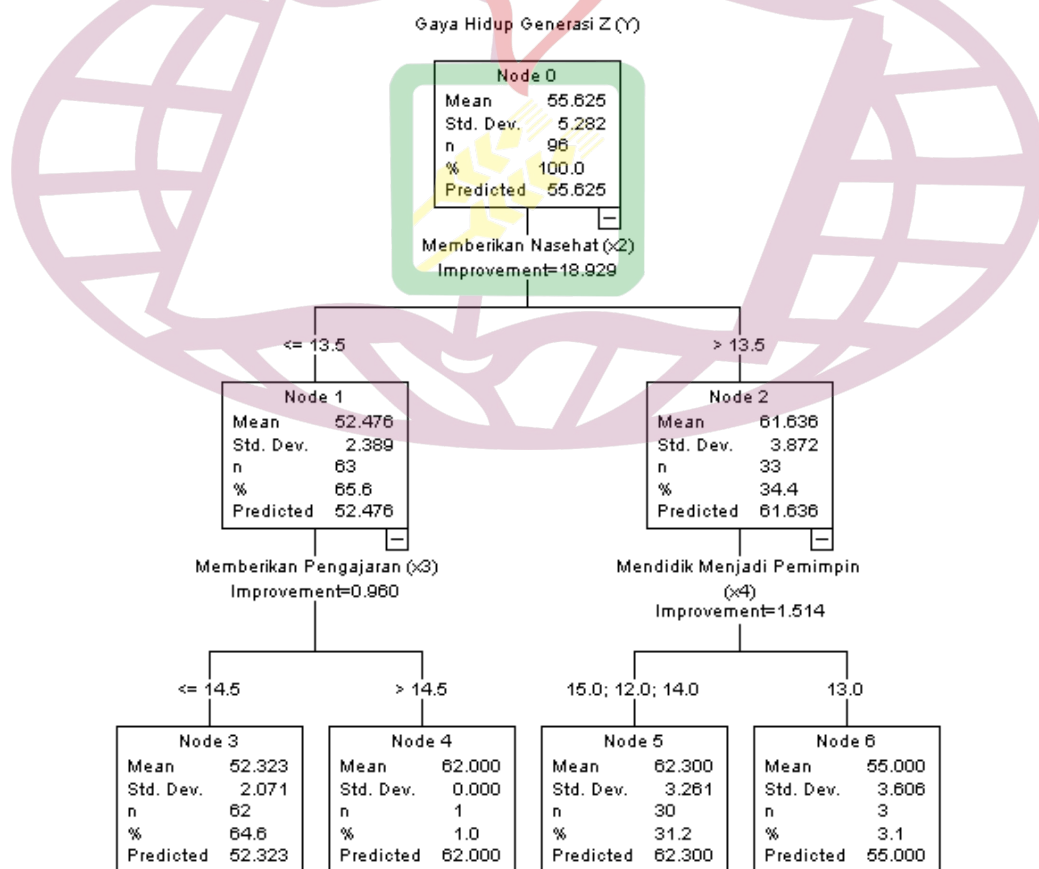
Gaya Hidup Generasi Z (Y)

| Node 0 | |
|---|---|
| Mean | 55.625 |
| Std. Dev. | 5.282 |
| n | 96 |
| % | 100.0 |
| Predicted | 55.625 |

Memberikan Nasehat (x2)
Improvement=18.929

<= 13.5

| Node 1 | |
|---|---|
| Mean | 52.476 |
| Std. Dev. | 2.389 |
| n | 63 |
| % | 65.6 |
| Predicted | 52.476 |

Memberikan Pengajaran (x3)
Improvement=0.960

<= 14.5

| Node 3 | |
|---|---|
| Mean | 52.323 |
| Std. Dev. | 2.071 |
| n | 62 |
| % | 64.6 |
| Predicted | 52.323 |

> 14.5

| Node 4 | |
|---|---|
| Mean | 62.000 |
| Std. Dev. | 0.000 |
| n | 1 |
| % | 1.0 |
| Predicted | 62.000 |

> 13.5

| Node 2 | |
|---|---|
| Mean | 61.636 |
| Std. Dev. | 3.872 |
| n | 33 |
| % | 34.4 |
| Predicted | 61.636 |

Mendidik Menjadi Pemimpin (x4)
Improvement=1.514

15.0; 12.0; 14.0

| Node 5 | |
|---|---|
| Mean | 62.300 |
| Std. Dev. | 3.261 |
| n | 30 |
| % | 31.2 |
| Predicted | 62.300 |

13.0

| Node 6 | |
|---|---|
| Mean | 55.000 |
| Std. Dev. | 3.606 |
| n | 3 |
| % | 3.1 |
| Predicted | 55.000 |